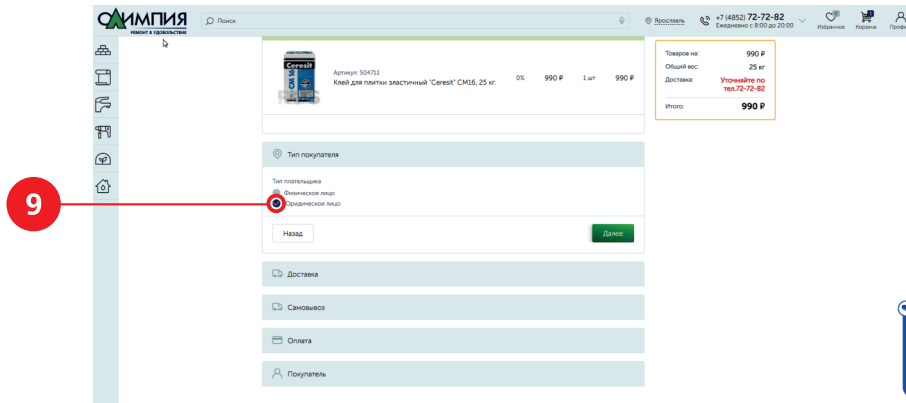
ОЛИМПИЯ
РЕМОНТ В УДОВОЛЬСТВИЕ

Поиск

Ярославль

+7 (4852) 72-72-82
Ежедневно с 8:00 до 20:00

Избранное Корзина Профи

Ceresit CM 16

Артикул: 504711
Клей для плитки эластичный "Ceresit" CM16, 25 кг.

0%

990 ₽

1 шт

990 ₽

| Товаров на: | 990 ₽ |
|---|---|
| Общий вес: | 25 кг |
| Доставка: | Уточните по тел.72-72-82 |
| Итого: | 990 ₽ |

Тип покупателя

Тип плательщика
Физическое лицо
Юридическое лицо

9

Назад

Далее

Доставка

Самовывоз

Оплата

Покупатель